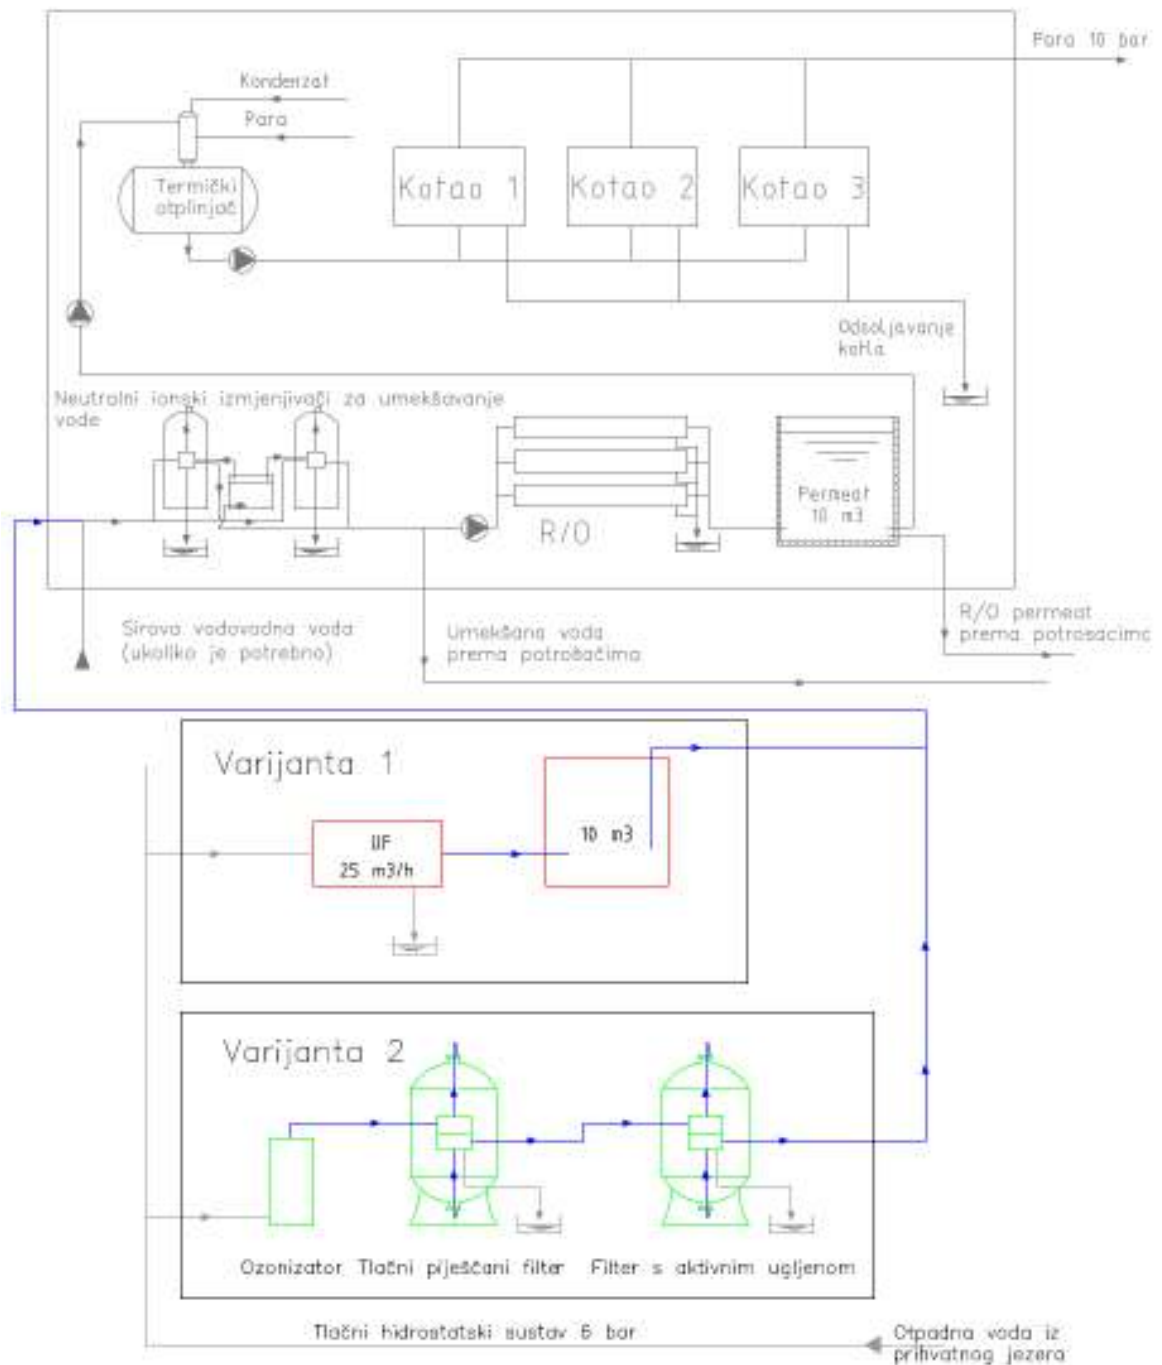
Para 10 bar

Kondenzat

Para

Termički otplinjač

Kotao 1

Kotao 2

Kotao 3

Odsoljavanje kotla

Neutralni ionski izmjenjivači za umekšavanje vode

R/O

Permeat 10 m3

Sirova vodovodna voda (ukoliko je potrebno)

Umekšana voda prema potrošačima

R/O permeat prema potrosacima

Varijanta 1

UF 25 m3/h

10 m3

Varijanta 2

Ozonizator

Tlačni pješčani filter

Filter s aktivnim ugljenom

Tlačni hidrostatski sustav 6 bar

Otpadna voda iz prihvatnog jezera